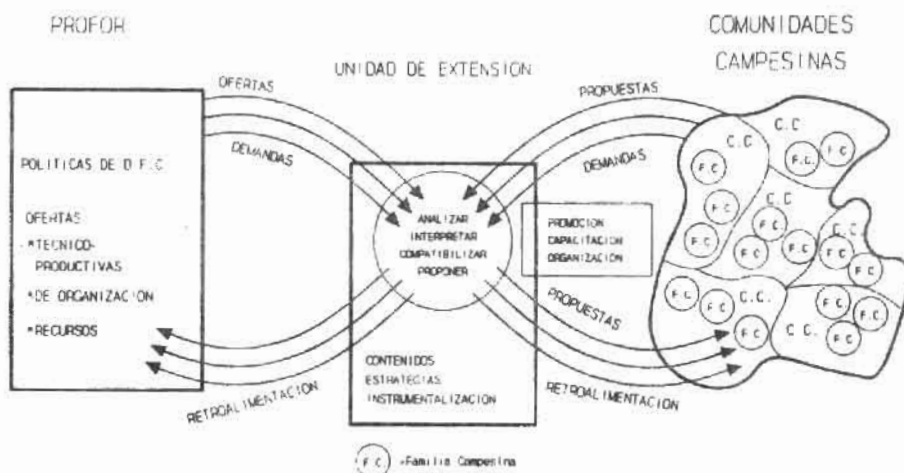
PROFOR

UNIDAD DE EXTENSION

COMUNIDADES CAMPESINAS

OFERTAS

DEMANDAS

PROPUESTAS

DEMANDAS

POLITICAS DE D.F.C.

OFERTAS

*TECNICO-PRODUCTIVAS

*DE ORGANIZACION

*RECURSOS

ANALIZAR
INTERPRETAR
COMPATIBILIZAR
PROPONER

PROMOCION
CAPACITACION
ORGANIZACION

C.C

F.C

F.C.

F.C

C.C

F.C

F.C

F.C.

F.C

F.C

F.C

C.C

F.C

F.C

F.C.

F.C

C.C.

F.C

F.C

F.C

C.C.

F.C

F.C

PROPUESTAS

CONTENIDOS
ESTRATEGIAS
INSTRUMENTALIZACION

RETROALIMENTACION

RETROALIMENTACION

F.C =Familia Campesina